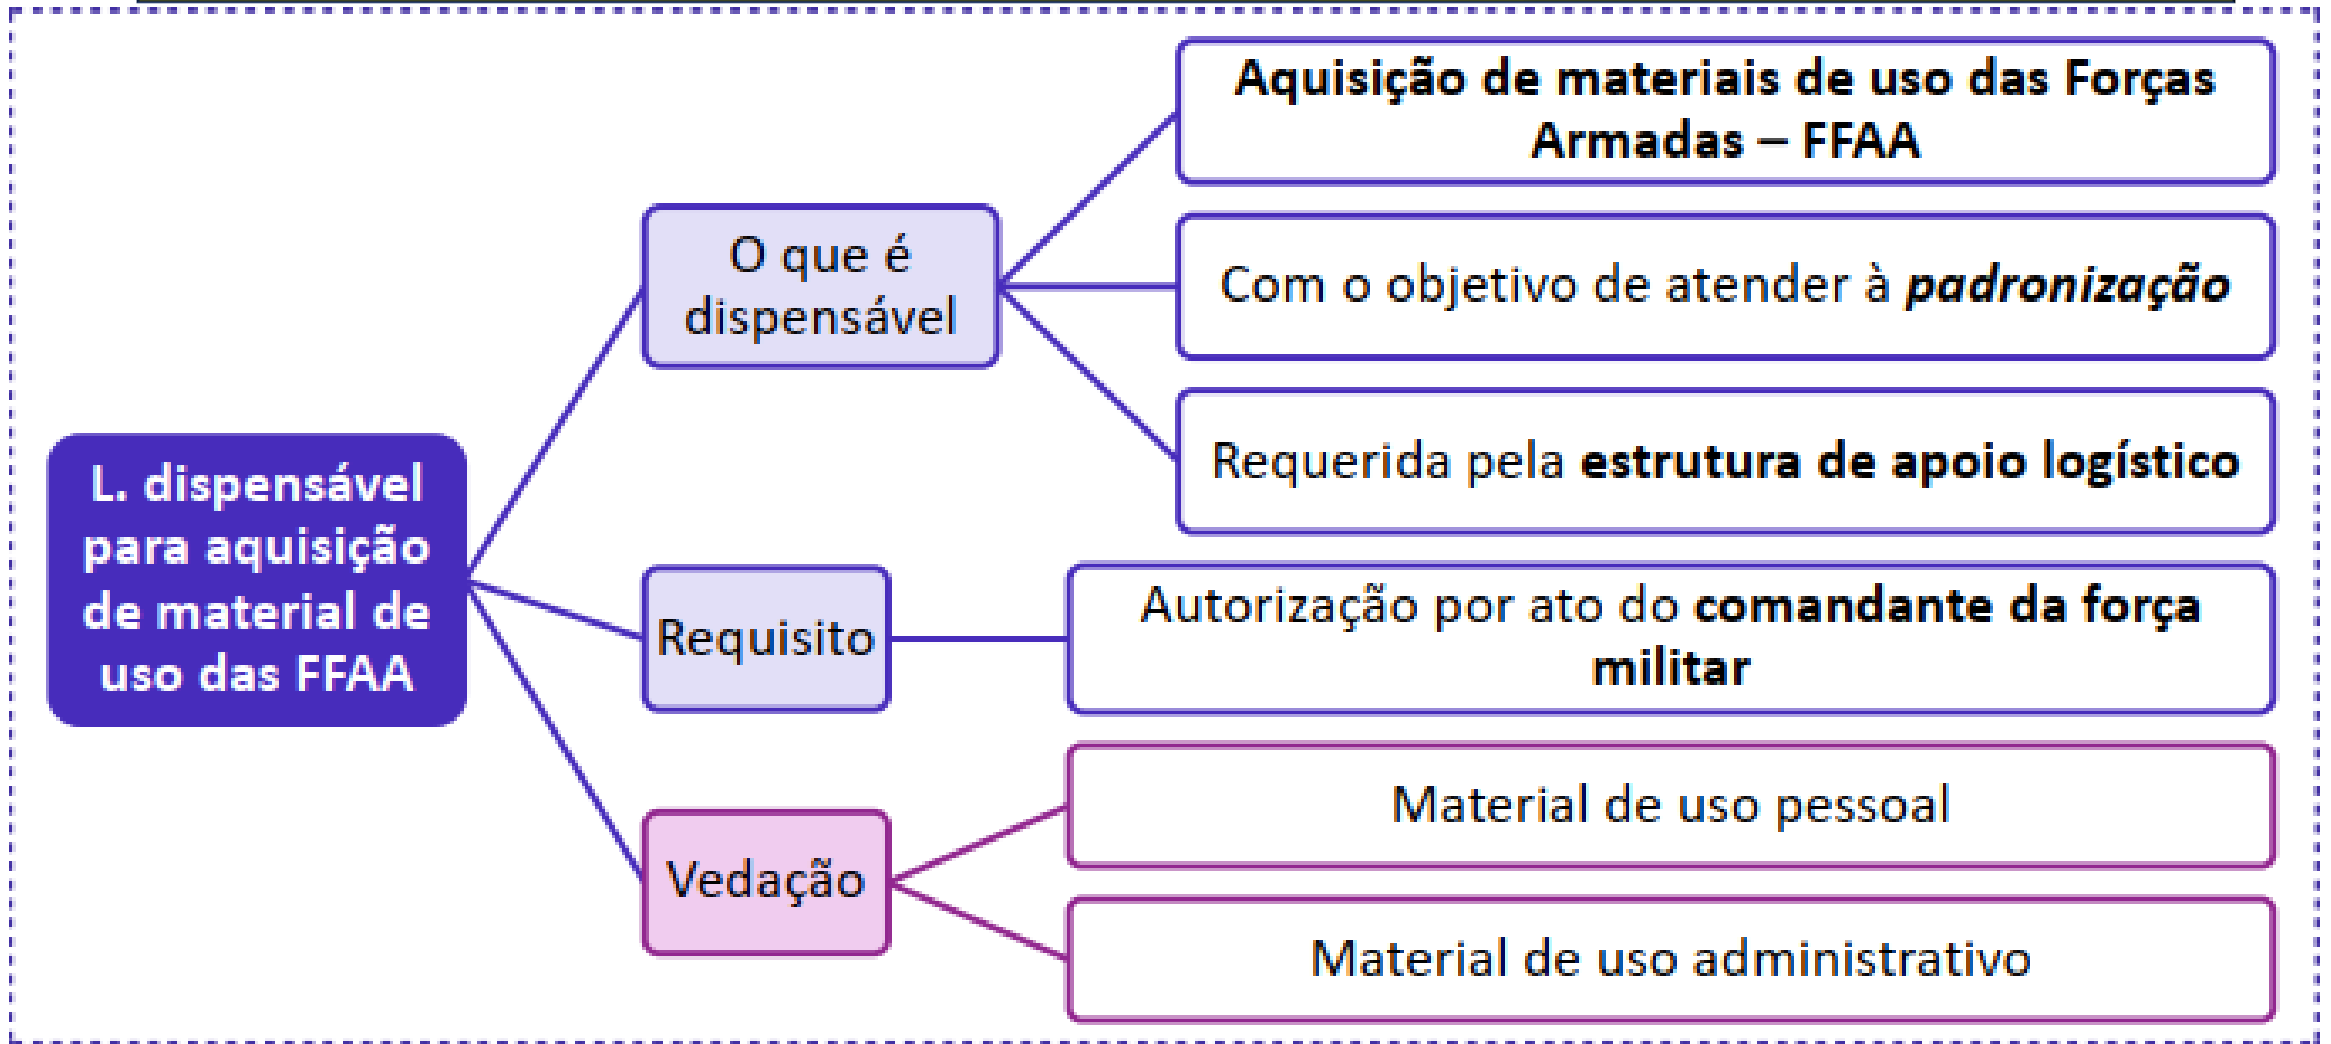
L. dispensável para aquisição de material de uso das FFAA

O que é dispensável

**Aquisição de materiais de uso das Forças Armadas – FFAA**

Com o objetivo de atender à ***padronização***

Requerida pela **estrutura de apoio logístico**

Requisito

Autorização por ato do **comandante da força militar**

Vedação

Material de uso pessoal

Material de uso administrativo